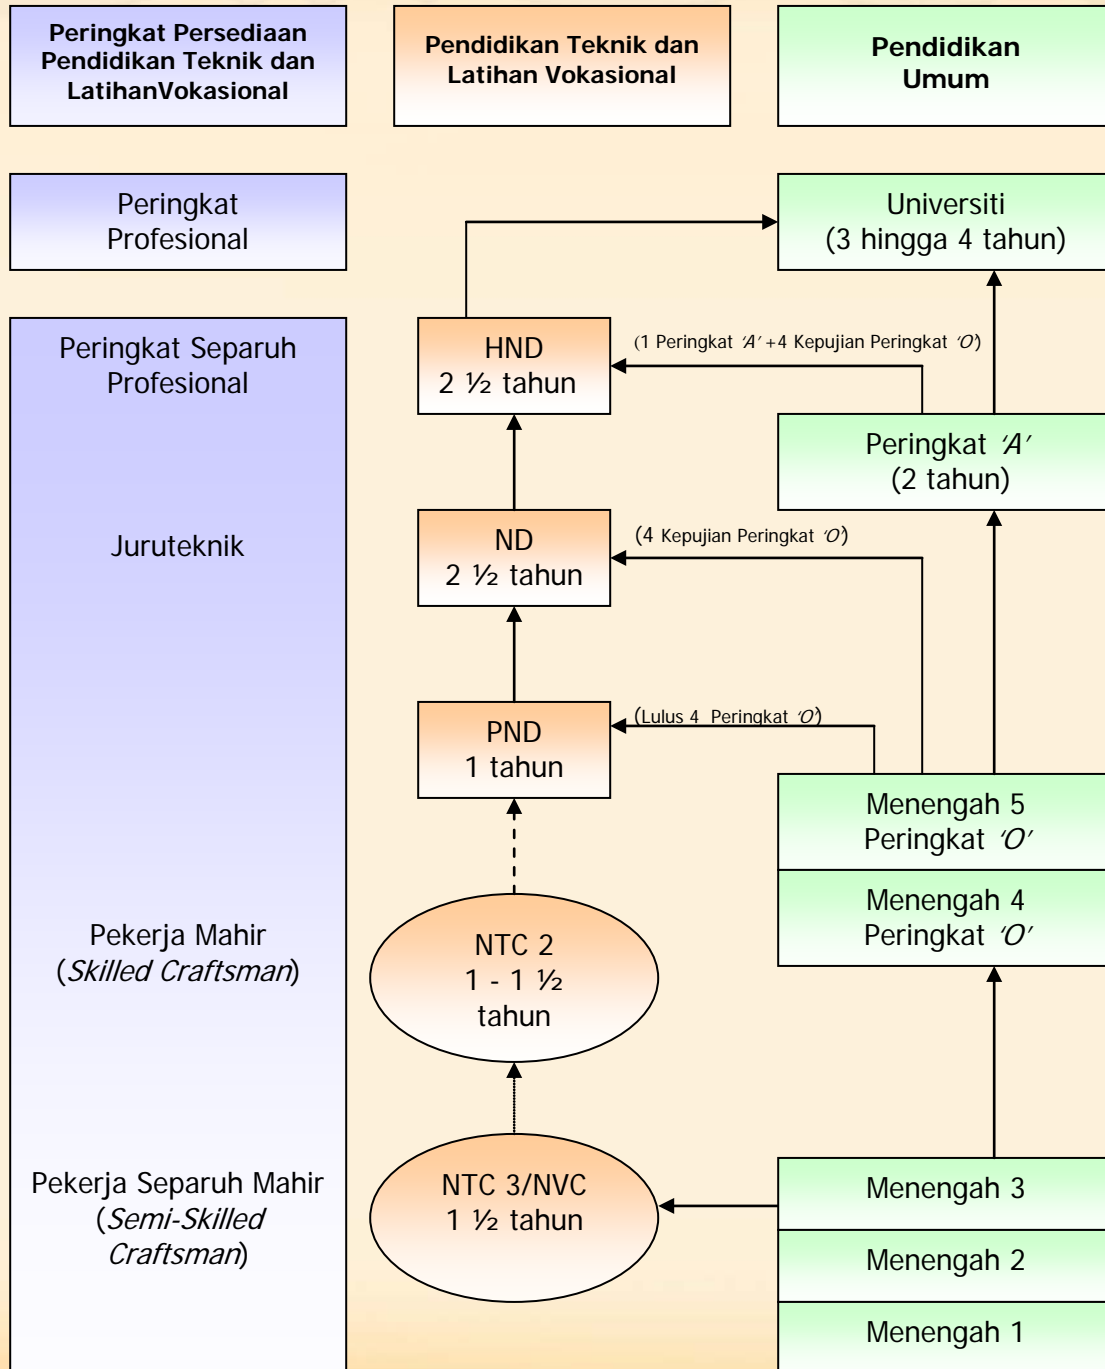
Peringkat Persediaan Pendidikan Teknik dan LatihanVokasional

Pendidikan Teknik dan Latihan Vokasional

Pendidikan Umum

Peringkat Profesional

Universiti
(3 hingga 4 tahun)

Peringkat Separuh Profesional

HND
2 ½ tahun

(1 Peringkat *'A'* +4 Kepujian Peringkat *'O'*)

Peringkat *'A'*
(2 tahun)

Juruteknik

ND
2 ½ tahun

(4 Kepujian Peringkat *'O'*)

PND
1 tahun

(Lulus 4 Peringkat *'O'*)

Menengah 5
Peringkat *'O'*

Menengah 4
Peringkat *'O'*

Pekerja Mahir
(*Skilled Craftsman*)

NTC 2
1 - 1 ½
tahun

Pekerja Separuh Mahir
(*Semi-Skilled Craftsman*)

NTC 3/NVC
1 ½ tahun

Menengah 3

Menengah 2

Menengah 1